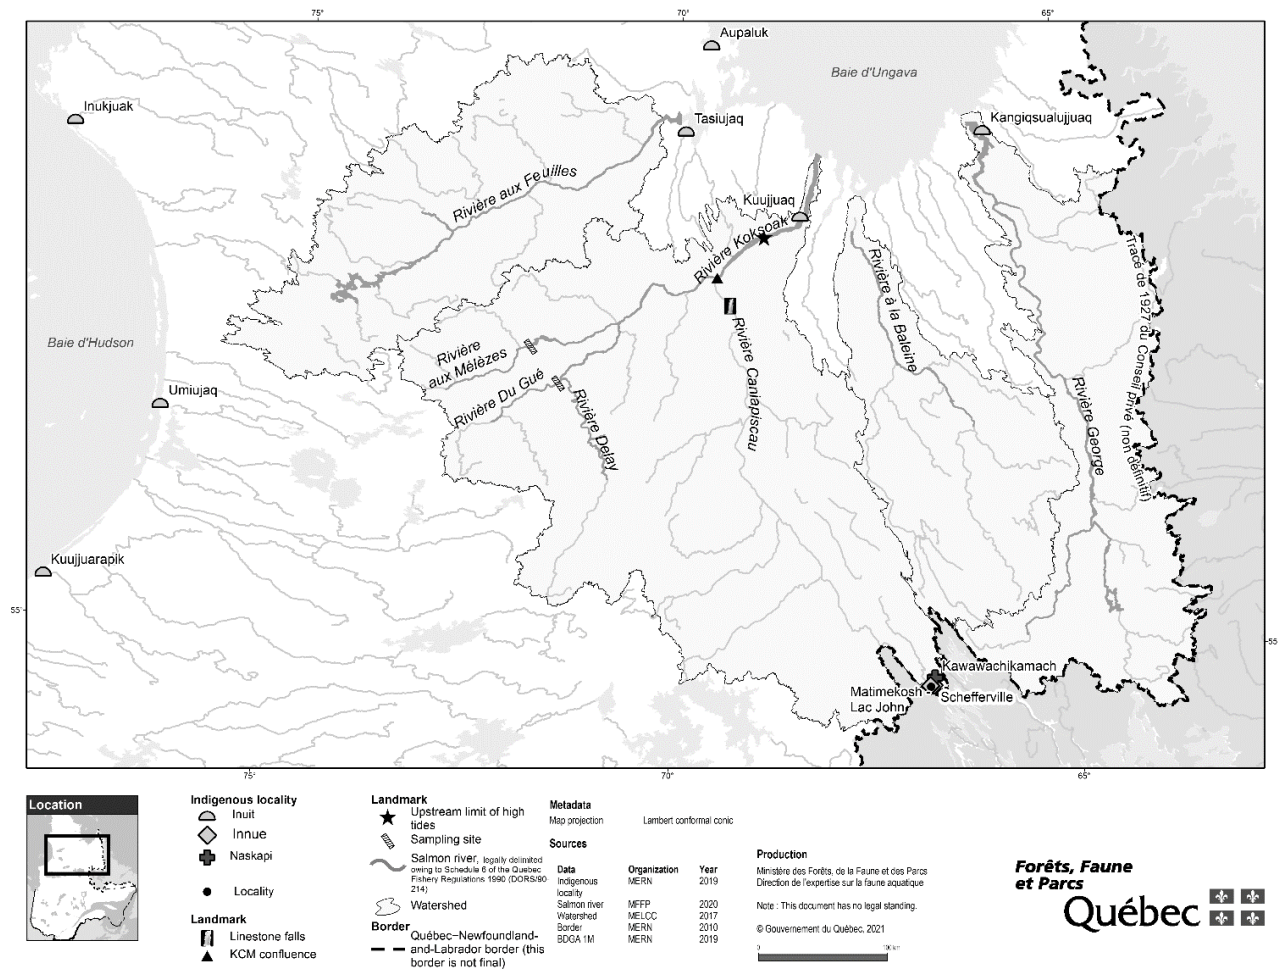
75°
70°
65°
Aupaluk
Baie d'Ungava
Inukjuak
Tasiujaq
Kangiqsualujjuaq
Rivière aux Feuilles
Kuujjuaq
Rivière Koksoak
Tracé de 1927 du Conseil privé (non définitif)
Rivière à la Baleine
Rivière Caniapiscau
Baie d'Hudson
Rivière aux Mélèzes
Rivière Du Gué
Umiujaq
Rivière Delay
Rivière George
Kuujjuarapik
55°
55
Kawawachikamach
Matimekosh
Schefferville
Lac John
75°
70°
65°

Location

Indigenous locality
Inuit
Innue
Naskapi
Locality

Landmark
Linestone falls
KCM confluence

Landmark
Upstream limit of high tides
Sampling site
Salmon river, legally delimited owing to Schedule 6 of the Quebec Fishery Regulations 1990 (DORS/90 214)
Watershed

Border
Québec–Newfoundland-and-Labrador border (this border is not final)

Metadata
Map projection Lambert conformal conic

Sources
| Data | Organization | Year |
|---|---|---|
| Indigenous locality | MERN | 2019 |
| Salmon river | MFFP | 2020 |
| Watershed | MELCC | 2017 |
| Border | MERN | 2010 |
| BDGA 1M | MERN | 2019 |

Production
Ministère des Forêts, de la Faune et des Parcs
Direction de l'expertise sur la faune aquatique

Note : This document has no legal standing.

© Gouvernement du Québec, 2021

0 100 km

Forêts, Faune et Parcs
Québec